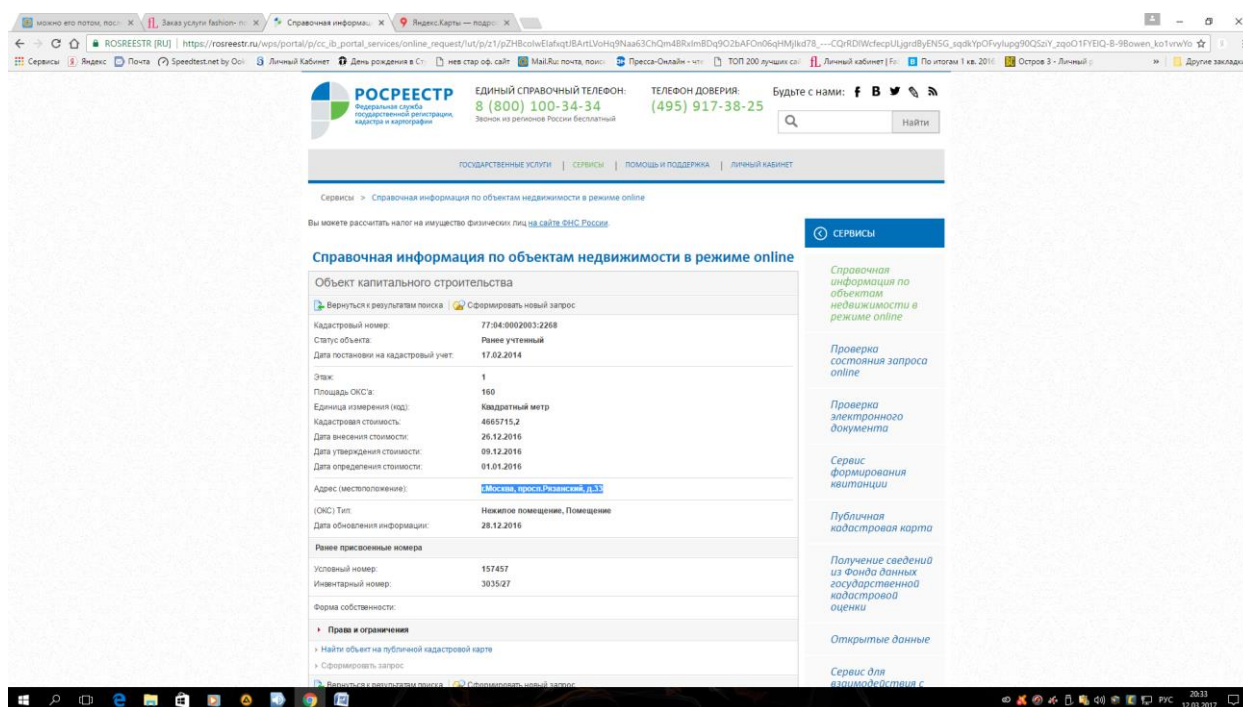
можно его потом, посл × | Заказ услуги fashion- × | Справочная информац × | Яндекс.Карты — подро ×

ROSREESTR [RU] | https://rosreestr.ru/wps/portal/p/cc_ib_portal_services/online_request/!ut/p/z1/pZHBcolwElafxqtIBArtLVoHq9Naa63ChQm4BRxlmBDq9O2bAFOn06qHMjlkd78_---CQrRDlWcfecpULjgrdByENSG_sqdkYpOFvylupg90QSziY_zqoO1FYEIQ-B-9Bowen_ko1vrwYo

Сервисы | Яндекс | Почта | Speedtest.net by Ook | Личный Кабинет | День рождения в Ст | нев стар оф. сайт | Mail.Ru: почта, поиск | Пресса-Онлайн - чте | ТОП 200 лучших са | Личный кабинет | Fa | По итогам 1 кв. 2016 | Остров 3 - Личный | » | Другие закладки

РОСРЕЕСТР
Федеральная служба государственной регистрации, кадастра и картографии

ЕДИНЫЙ СПРАВОЧНЫЙ ТЕЛЕФОН:
8 (800) 100-34-34
Звонок из регионов России бесплатный

ТЕЛЕФОН ДОВЕРИЯ:
(495) 917-38-25

Будьте с нами:

Найти

ГОСУДАРСТВЕННЫЕ УСЛУГИ | СЕРВИСЫ | ПОМОЩЬ И ПОДДЕРЖКА | ЛИЧНЫЙ КАБИНЕТ

Сервисы > Справочная информация по объектам недвижимости в режиме online

Вы можете рассчитать налог на имущество физических лиц на сайте ФНС России.

Справочная информация по объектам недвижимости в режиме online

Объект капитального строительства

Вернуться к результатам поиска | Сформировать новый запрос

| | |
|---|---|
| Кадастровый номер: | 77:04:0002003:2268 |
| Статус объекта: | Ранее учтенный |
| Дата постановки на кадастровый учет: | 17.02.2014 |
| Этаж: | 1 |
| Площадь ОКС'a: | 160 |
| Единица измерения (код): | Квадратный метр |
| Кадастровая стоимость: | 4665715,2 |
| Дата внесения стоимости: | 26.12.2016 |
| Дата утверждения стоимости: | 09.12.2016 |
| Дата определения стоимости: | 01.01.2016 |
| Адрес (местоположение): | г.Москва, просп.Рязанский, д.33 |
| (ОКС) Тип: | Нежилое помещение, Помещение |
| Дата обновления информации: | 28.12.2016 |

Ранее присвоенные номера

| | |
|---|---|
| Условный номер: | 157457 |
| Инвентарный номер: | 3035/27 |

Форма собственности:

Права и ограничения

Найти объект на публичной кадастровой карте

Сформировать запрос

Вернуться к результатам поиска | Сформировать новый запрос

СЕРВИСЫ

Справочная информация по объектам недвижимости в режиме online

Проверка состояния запроса online

Проверка электронного документа

Сервис формирования квитанции

Публичная кадастровая карта

Получение сведений из Фонда данных государственной кадастровой оценки

Открытые данные

Сервис для взаимодействия с

РУС 20:33 12.03.2017